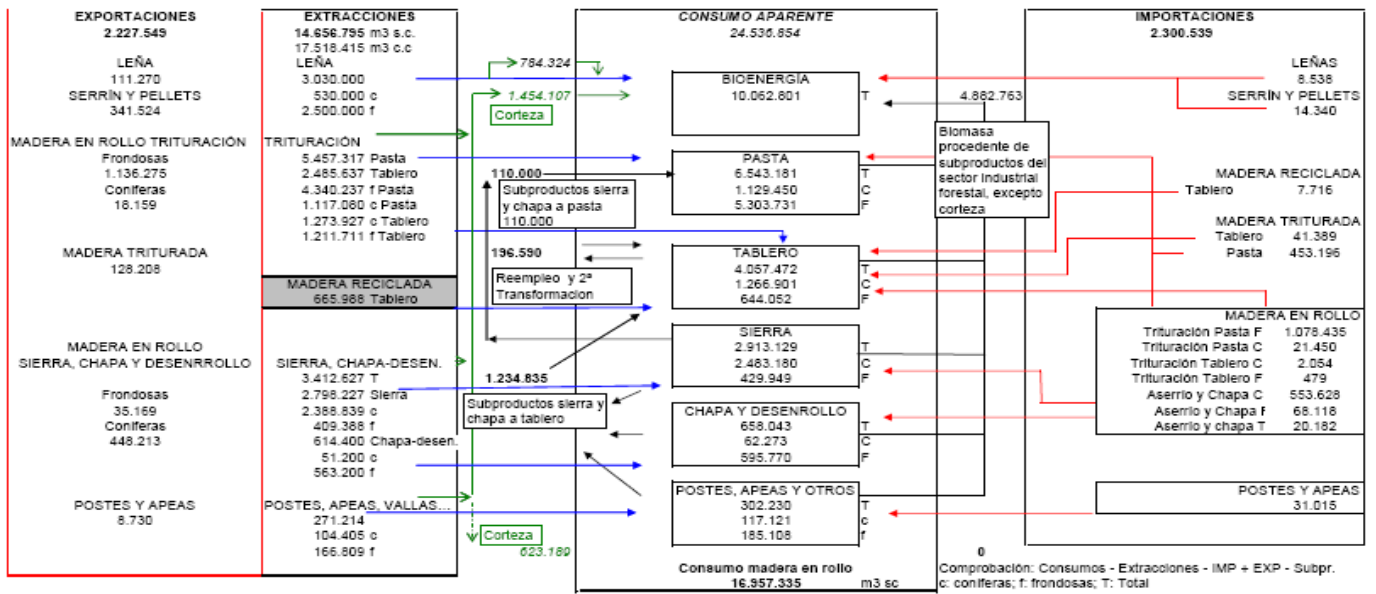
EXPORTACIONES
2.227.549

LEÑA
111.270
SERRÍN Y PELLETS
341.524

MADERA EN ROLLO TRITURACIÓN
Frondosas
1.136.275
Coníferas
18.159

MADERA TRITURADA
128.208

MADERA EN ROLLO
SIERRA, CHAPA Y DESENRROLLO

Frondosas
35.169
Coníferas
448.213

POSTES Y APEAS
8.730

EXTRACCIONES
14.656.795 m3 s.c.
17.518.415 m3 c.c
LEÑA
3.030.000
530.000 c
2.500.000 f

TRITURACIÓN
5.457.317 Pasta
2.485.637 Tablero
4.340.237 f Pasta
1.117.080 c Pasta
1.273.927 c Tablero
1.211.711 f Tablero

MADERA RECICLADA
665.968 Tablero

SIERRA, CHAPA-DESEN.
3.412.627 T
2.798.227 Sierra
2.388.839 c
409.388 f
614.400 Chapa-desen.
51.200 c
563.200 f

POSTES, APEAS, VALLAS...
271.214
104.405 c
166.809 f

784.324
1.454.107
Corteza

110.000
Subproductos sierra y chapa a pasta
110.000

196.590
Reempleo y 2ª Transformacion

1.234.835
Subproductos sierra y chapa a tablero

Corteza
623.189

CONSUMO APARENTE
24.536.854

BIOENERGÍA
10.062.801 T

4.862.763

Biomasa procedente de subproductos del sector industrial forestal, excepto corteza

PASTA
6.543.181 T
1.129.450 C
5.303.731 F

TABLERO
4.057.472 T
1.266.901 C
644.052 F

SIERRA
2.913.129 T
2.483.180 C
429.949 F

CHAPA Y DESENROLLO
658.043 T
62.273 C
595.770 F

POSTES, APEAS Y OTROS
302.230 T
117.121 c
185.108 f

Consumo madera en rollo
16.957.335 m3 sc

IMPORTACIONES
2.300.539

LEÑAS
8.538
SERRÍN Y PELLETS
14.340

MADERA RECICLADA
Tablero 7.716

MADERA TRITURADA
Tablero 41.389
Pasta 453.196

MADERA EN ROLLO
Trituración Pasta F 1.078.435
Trituración Pasta C 21.450
Trituración Tablero C 2.054
Trituración Tablero F 479
Aserrio y Chapa C 553.628
Aserrio y Chapa F 68.118
Aserrio y chapa T 20.182

POSTES Y APEAS
31.015

0
Comprobación: Consumos - Extracciones - IMP + EXP - Subpr.
c: coníferas; f: frondosas; T: Total